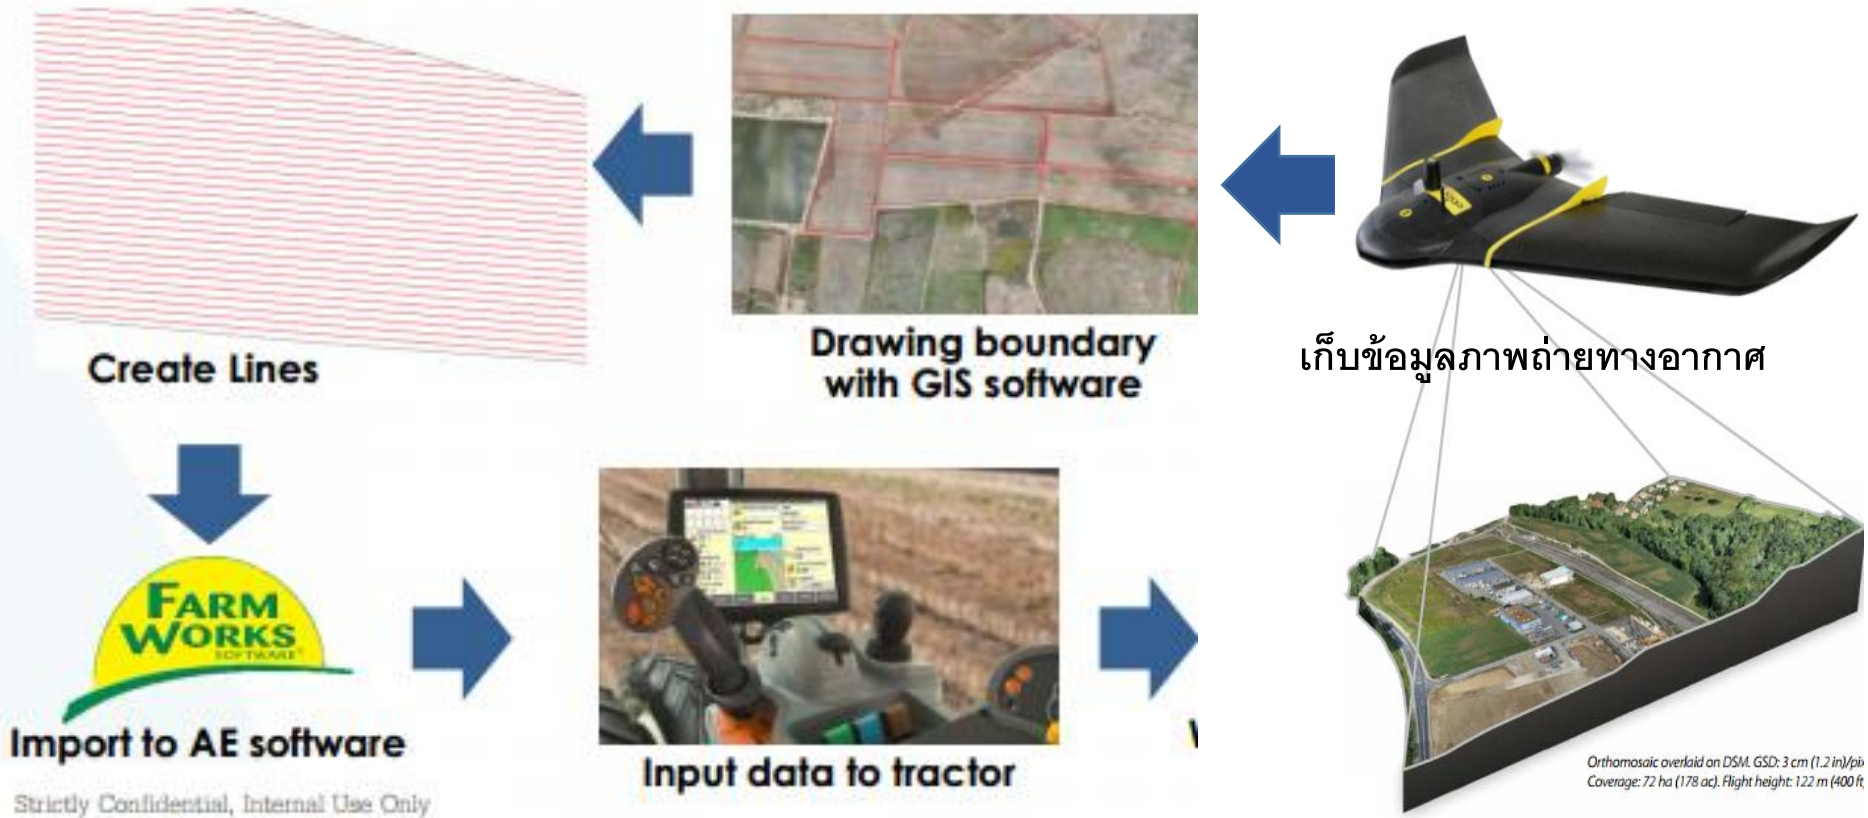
Create Lines

Drawing boundary with GIS software

เก็บข้อมูลภาพถ่ายทางอากาศ

FARM WORKS SOFTWARE

Import to AE software

Input data to tractor

Orthomosaic overlaid on DSM. GSD: 3 cm (1.2 in)/pi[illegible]
Coverage: 72 ha (178 ac). Flight height: 122 m (400 f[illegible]

Strictly Confidential, Internal Use Only